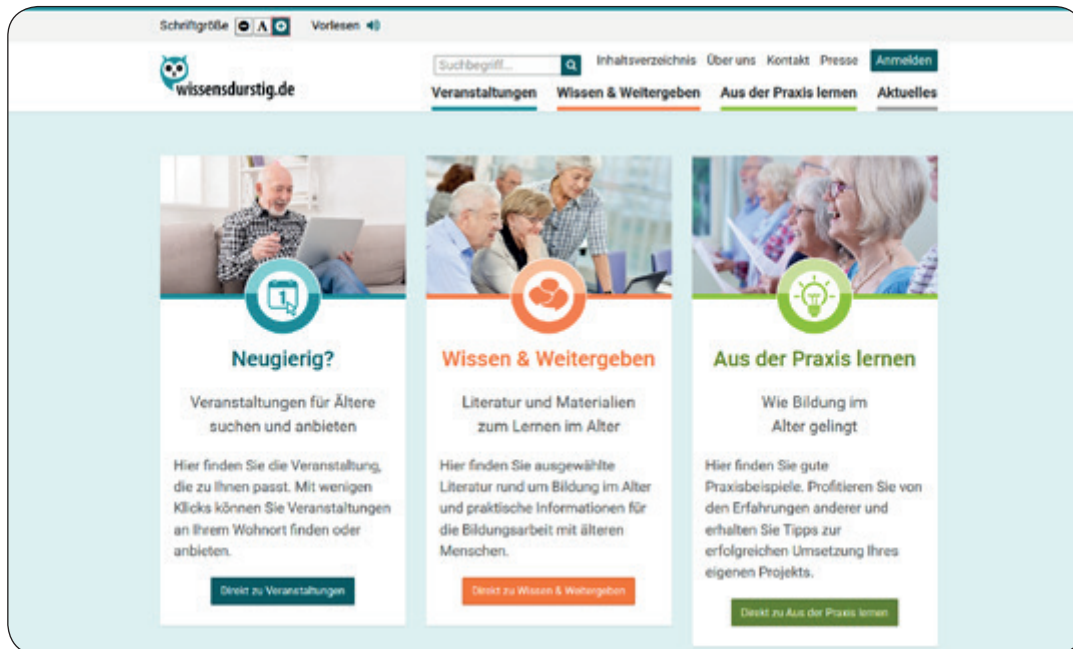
Schriftgröße A Vorlesen

wissensdurstig.de

Suchbegriff... Inhaltsverzeichnis Über uns Kontakt Presse Anmelden

Veranstaltungen Wissen & Weitergeben Aus der Praxis lernen Aktuelles

1

Neugierig?

Veranstaltungen für Ältere suchen und anbieten

Hier finden Sie die Veranstaltung, die zu Ihnen passt. Mit wenigen Klicks können Sie Veranstaltungen an Ihrem Wohnort finden oder anbieten.

Direkt zu Veranstaltungen

Wissen & Weitergeben

Literatur und Materialien zum Lernen im Alter

Hier finden Sie ausgewählte Literatur rund um Bildung im Alter und praktische Informationen für die Bildungsarbeit mit älteren Menschen.

Direkt zu Wissen & Weitergeben

Aus der Praxis lernen

Wie Bildung im Alter gelingt

Hier finden Sie gute Praxisbeispiele. Profitieren Sie von den Erfahrungen anderer und erhalten Sie Tipps zur erfolgreichen Umsetzung Ihres eigenen Projekts.

Direkt zu Aus der Praxis lernen